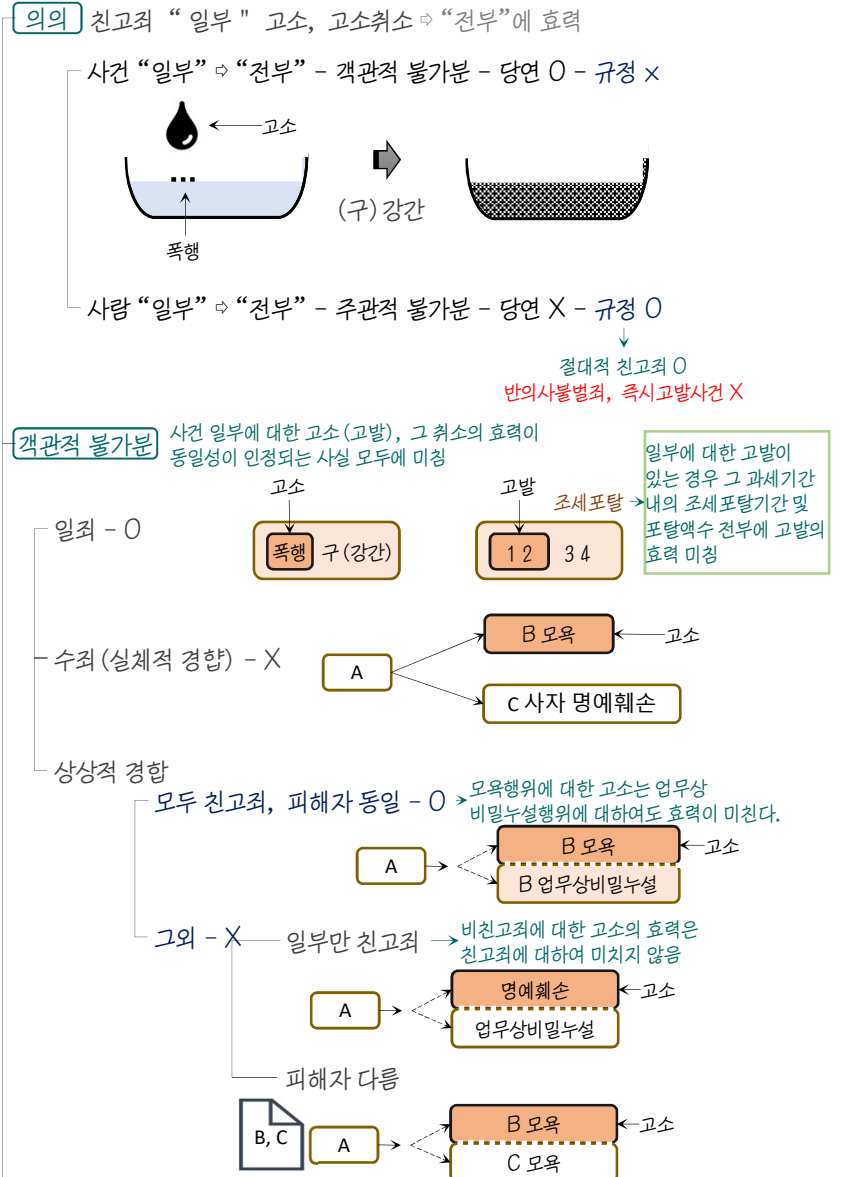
의의 친고죄 " 일부 " 고소, 고소취소 ⇨ "전부"에 효력

사건 "일부" ⇨ "전부" - 객관적 불가분 - 당연 O - 규정 ×

고소

폭행

(구)강간

사람 "일부" ⇨ "전부" - 주관적 불가분 - 당연 X - 규정 O

절대적 친고죄 O
반의사불벌죄, 즉시고발사건 X

객관적 불가분 사건 일부에 대한 고소(고발), 그 취소의 효력이 동일성이 인정되는 사실 모두에 미침

일부에 대한 고발이 있는 경우 그 과세기간 내의 조세포탈기간 및 포탈액수 전부에 고발의 효력 미침

일죄 - O

고소 폭행 구(강간)

고발 조세포탈 12 34

수죄(실체적 경합) - X

A

B 모욕 고소

C 사자 명예훼손

상상적 경합

모두 친고죄, 피해자 동일 - O 모욕행위에 대한 고소는 업무상 비밀누설행위에 대하여도 효력이 미친다.

A

B 모욕 고소

B 업무상비밀누설

그외 - X 일부만 친고죄 비친고죄에 대한 고소의 효력은 친고죄에 대하여 미치지 않음

A

명예훼손 고소

업무상비밀누설

피해자 다름

B, C

A

B 모욕 고소

C 모욕